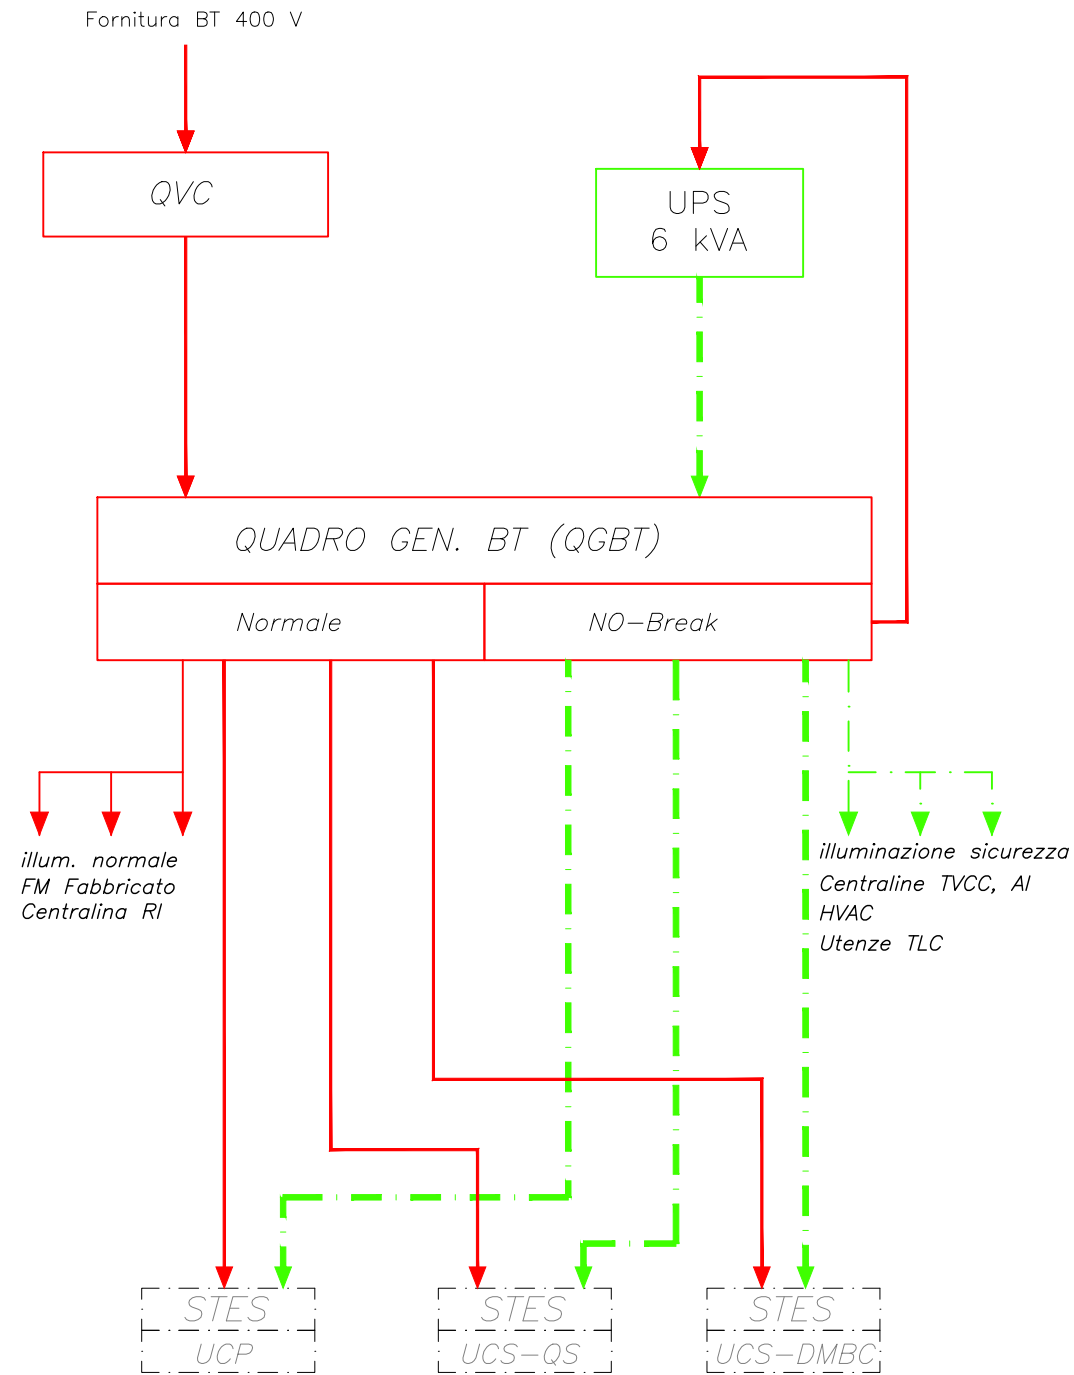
Fornitura BT 400 V

QVC

UPS
6 kVA

QUADRO GEN. BT (QGBT)

Normale

NO–Break

illum. normale
FM Fabbricato
Centralina RI

illuminazione sicurezza
Centraline TVCC, AI
HVAC
Utenze TLC

STES
UCP

STES
UCS–QS

STES
UCS–DMBC